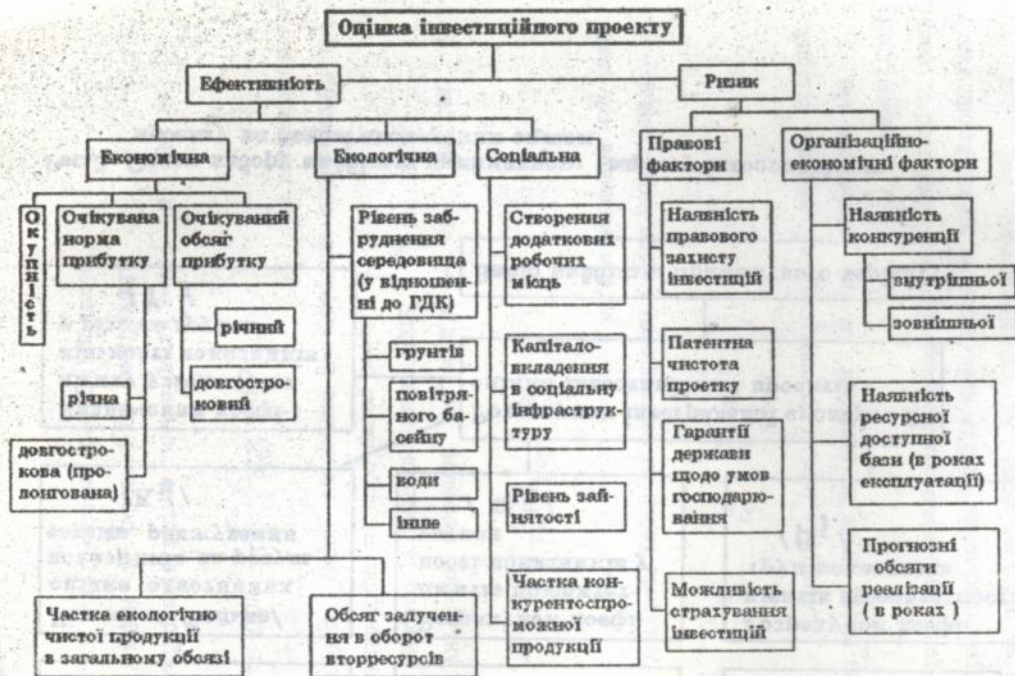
Оцінка інвестиційного проекту

Ефективність

Ризик

Економічна

Екологічна

Соціальна

Правові фактори

Організаційно-економічні фактори

Окупність

Очікувана норма прибутку

Очікуваний обсяг прибутку

річний

довгостроковий

річна

довгострокова (пролонгована)

Рівень забруднення середовища (у відношенні до ГДК)

грунтів

повітряного басейну

води

інше

Створення додаткових робочих місць

Капіталовкладення в соціальну інфраструктуру

Рівень зайнятості

Частка конкурентоспроможної продукції

Наявність правового захисту інвестицій

Патентна чистота проекту

Гарантії держави щодо умов господарювання

Можливість страхування інвестицій

Наявність конкуренції

внутрішньої

зовнішньої

Наявність ресурсної доступної бази (в роках експлуатації)

Прогнозні обсяги реалізації (в роках)

Частка екологічно чистої продукції в загальному обсязі

Обсяг залучення в оборот вторресурсів